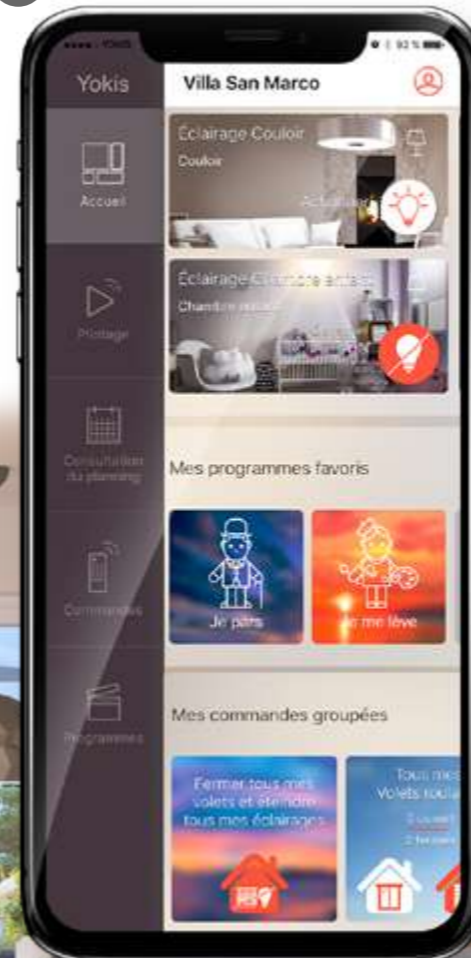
Yokis

Villa San Marco

Accueil

Pilotage

Consultation du planning

Commandes

Programmes

Éclairage Couloir
Couloir
Actualiser

Éclairage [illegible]
Chambre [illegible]

Mes programmes favoris

Je pars

Je me lève

Mes commandes groupées

Fermer tous mes volets et éteindre tous mes éclairages

Tous mes volets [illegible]